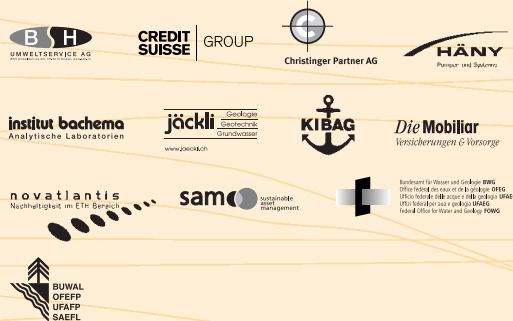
B H
UMWELTSERVICE AG
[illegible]

CREDIT SUISSE | GROUP

Christinger Partner AG

HÄNY
Pumpen und Systeme

institut bachema
Analytische Laboratorien

jäckli
Geologie
Geotechnik
Grundwasser
www.jaeckli.ch

KIBAG

Die Mobiliar
Versicherungen & Vorsorge

novatlantis
Nachhaltigkeit im ETH Bereich

sam
sustainable asset management

Bundesamt für Wasser und Geologie BWG
Office fédéral des eaux et de la géologie OFEG
Ufficio federale delle acque e della geologia UFAEG
Uffizi federal per aua e geologia UFAEG
Federal Office for Water and Geology FOWG

BUWAL
OFEFP
UFAFP
SAEFL